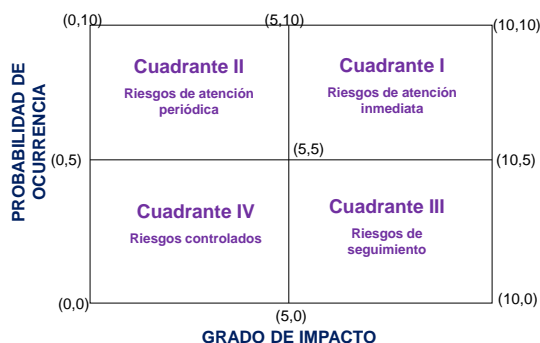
(0,10)
(5,10)
(10,10)

PROBABILIDAD DE OCURRENCIA

Cuadrante II
Riesgos de atención periódica

Cuadrante I
Riesgos de atención inmediata

(0,5)
(5,5)
(10,5)

Cuadrante IV
Riesgos controlados

Cuadrante III
Riesgos de seguimiento

(0,0)
(5,0)
(10,0)

GRADO DE IMPACTO